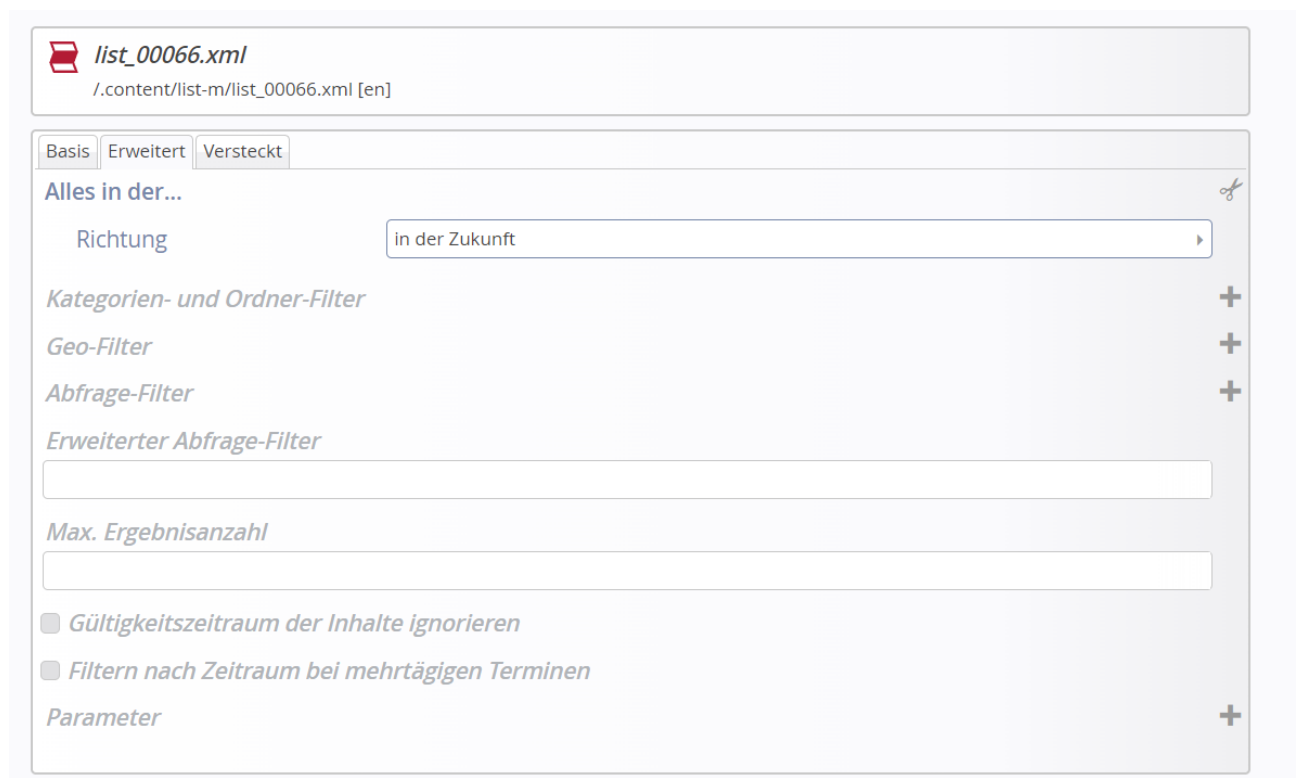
list_00066.xml
/.content/list-m/list_00066.xml [en]

Basis | Erweitert | Versteckt

Alles in der...

Richtung | in der Zukunft

Kategorien- und Ordner-Filter

Geo-Filter

Abfrage-Filter

Erweiterter Abfrage-Filter

Max. Ergebnisanzahl

Gültigkeitszeitraum der Inhalte ignorieren

Filtern nach Zeitraum bei mehrtägigen Terminen

Parameter